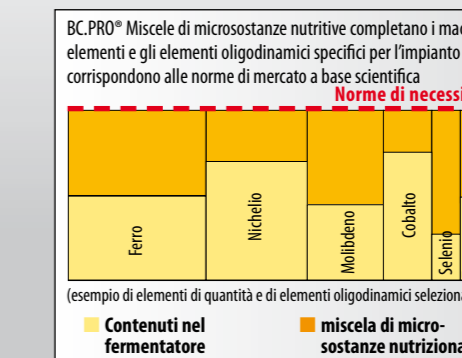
BC.PRO® Miscele di microsostanze nutritive completano i mac elementi e gli elementi oligodinamici specifici per l'impianto corrispondono alle norme di mercato a base scientifica

Norme di necessi

Ferro

Nichelio

Molibdeno

Cobalto

Selenio

(esempio di elementi di quantità e di elementi oligodinamici seleziona

Contenuti nel fermentatore

miscela di microsostanze nutriziona